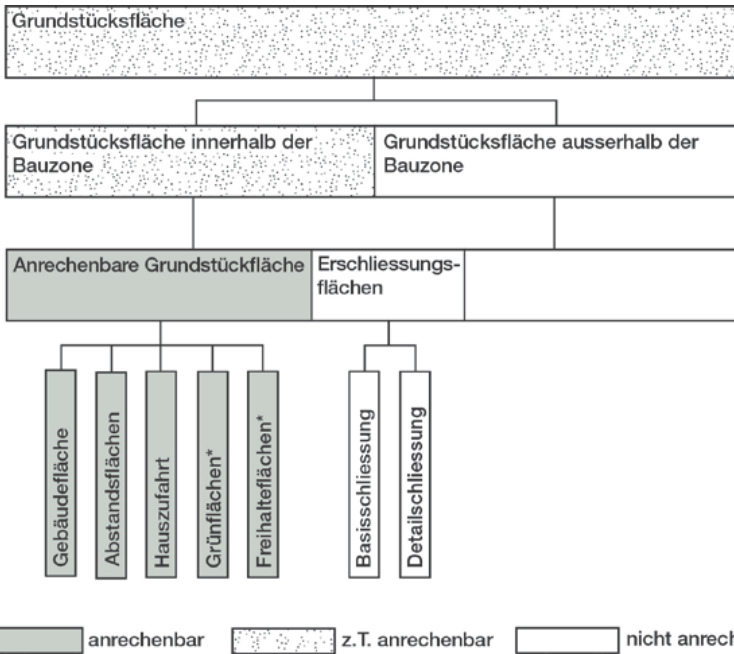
Grundstücksfläche

Grundstücksfläche innerhalb der Bauzone

Grundstücksfläche ausserhalb der Bauzone

Anrechenbare Grundstückfläche

Erschliessungsflächen

Gebäudefläche

Abstandsflächen

Hauszufahrt

Grünflächen*

Freihalteflächen*

Basisschliessung

Detailschliessung

anrechenbar

z.T. anrechenbar

nicht anrech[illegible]